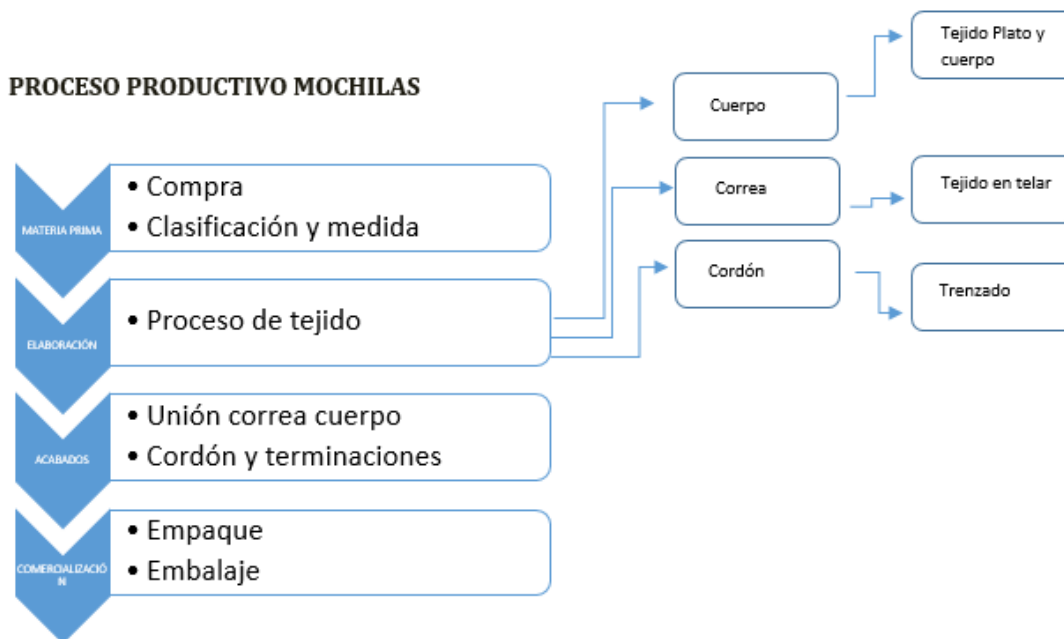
PROCESO PRODUCTIVO MOCHILAS

MATERIA PRIMA
• Compra
• Clasificación y medida

ELABORACIÓN
• Proceso de tejido

ACABADOS
• Unión correa cuerpo
• Cordón y terminaciones

COMERCIALIZACIÓN
• Empaque
• Embalaje

Cuerpo
Tejido Plato y cuerpo

Correa
Tejido en telar

Cordón
Trenzado